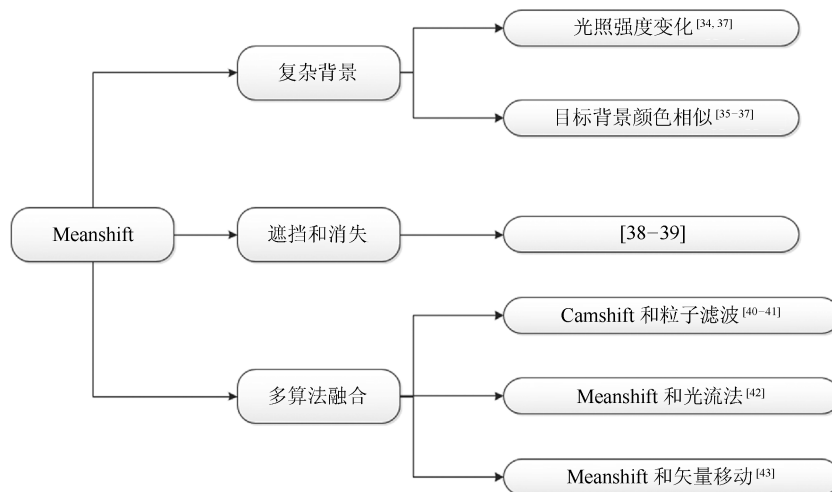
Meanshift

复杂背景

光照强度变化$^{[34, 37]}$

目标背景颜色相似$^{[35-37]}$

遮挡和消失

[38−39]

多算法融合

Camshift 和粒子滤波$^{[40-41]}$

Meanshift 和光流法$^{[42]}$

Meanshift 和矢量移动$^{[43]}$